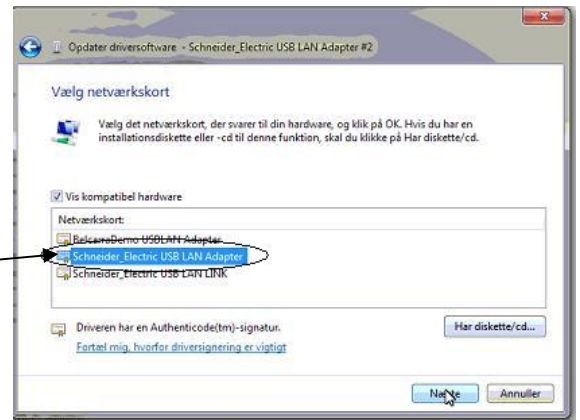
Opdater driversoftware - Schneider_Electric USB LAN Adapter #2

Vælg netværkskort

Vælg det netværkskort, der svarer til din hardware, og klik på OK. Hvis du har en installationsdiskette eller -cd til denne funktion, skal du klikke på Har diskette/cd.

Vis kompatibel hardware

Netværkskort:

BelcarraDemo USBLAN Adapter

Schneider_Electric USB LAN Adapter

Schneider_Electric USB LAN LINK

Driveren har en Authenticode(tm)-signatur.

Fortæl mig, hvorfor driversignering er vigtigt

Har diskette/cd...

Næste

Annuller